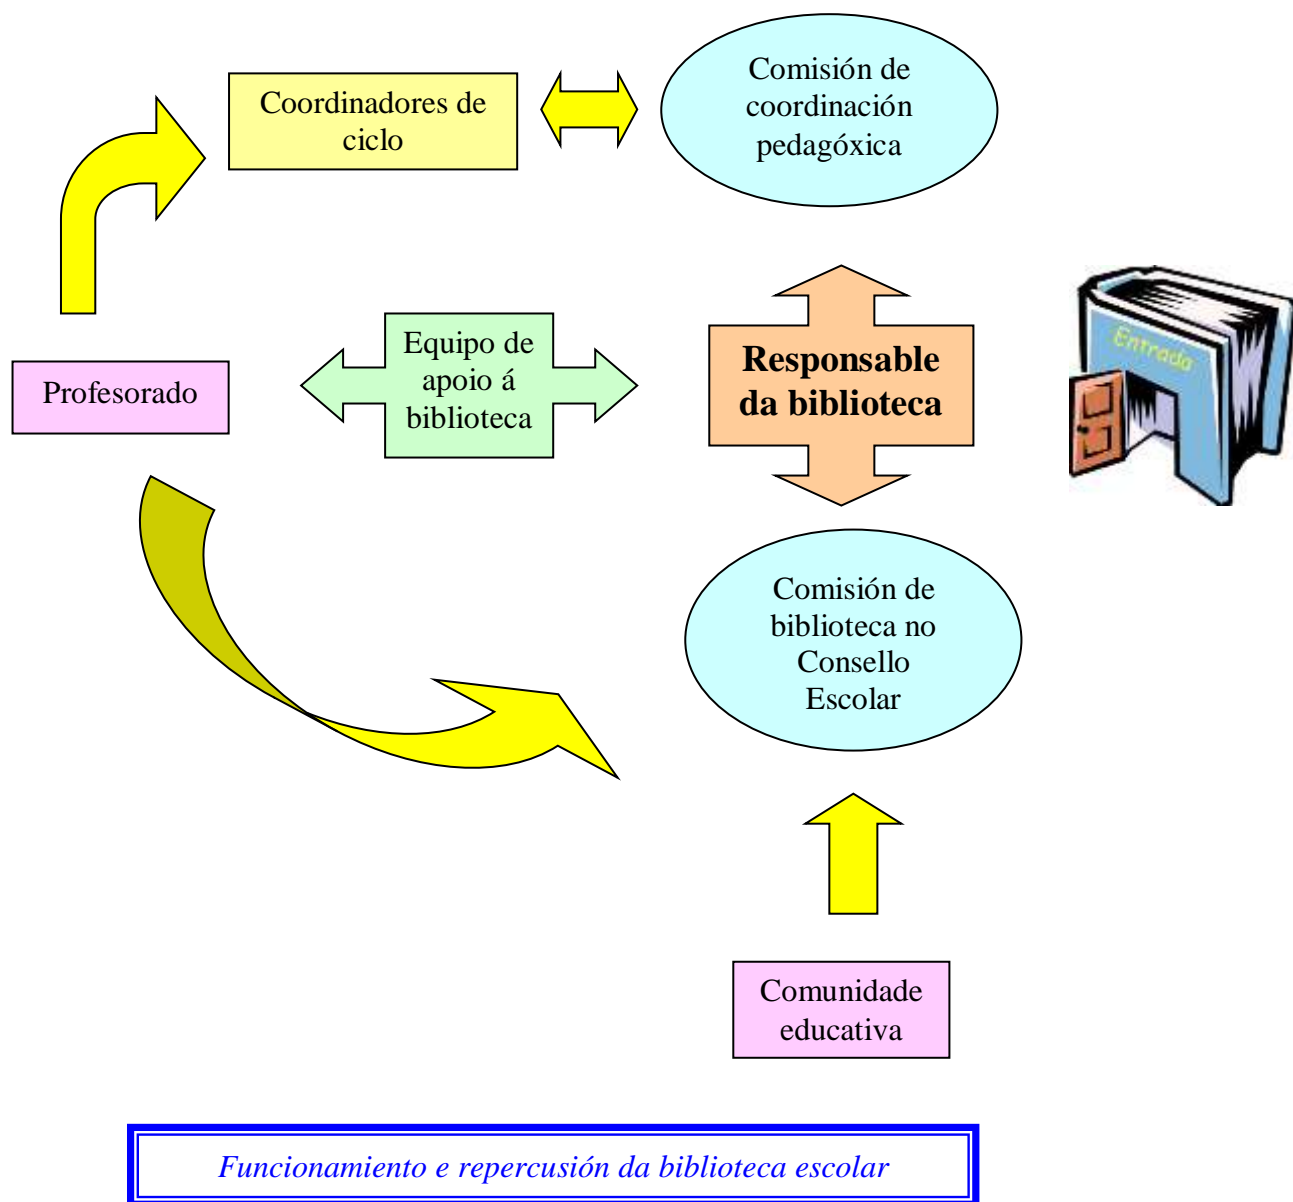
Coordinadores de ciclo

Comisión de coordinación pedagóxica

Entrada

Profesorado

Equipo de apoio á biblioteca

Responsable da biblioteca

Comisión de biblioteca no Consello Escolar

Comunidade educativa

Funcionamiento e repercusión da biblioteca escolar